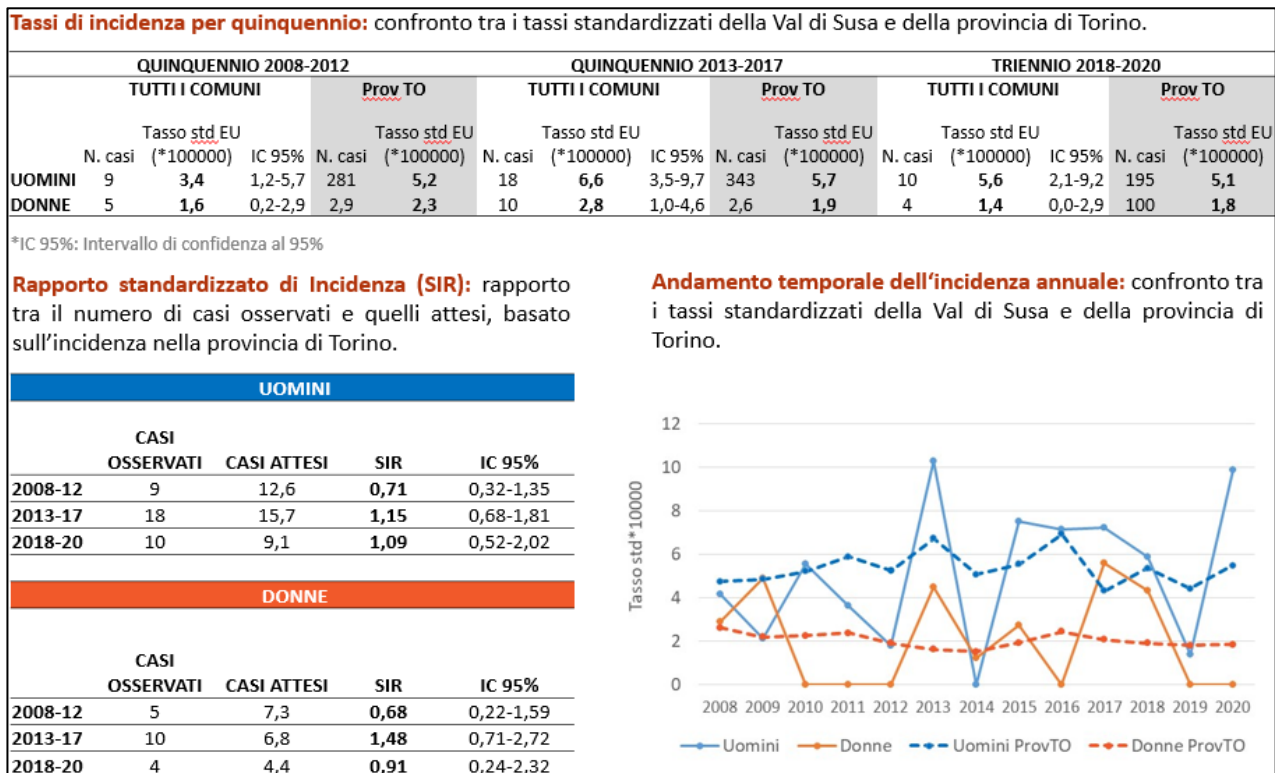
**Tassi di incidenza per quinquennio:** confronto tra i tassi standardizzati della Val di Susa e della provincia di Torino.

| | QUINQUENNIO 2008-2012 | | | | | QUINQUENNIO 2013-2017 | | | | | TRIENNIO 2018-2020 | | | | |
|---|---|---|---|---|---|---|---|---|---|---|---|---|---|---|---|
| | TUTTI I COMUNI | | | Prov TO | | TUTTI I COMUNI | | | Prov TO | | TUTTI I COMUNI | | | Prov TO | |
| | N. casi | Tasso std EU (*100000) | IC 95% | N. casi | Tasso std EU (*100000) | N. casi | Tasso std EU (*100000) | IC 95% | N. casi | Tasso std EU (*100000) | N. casi | Tasso std EU (*100000) | IC 95% | N. casi | Tasso std EU (*100000) |
| UOMINI | 9 | 3,4 | 1,2-5,7 | 281 | 5,2 | 18 | 6,6 | 3,5-9,7 | 343 | 5,7 | 10 | 5,6 | 2,1-9,2 | 195 | 5,1 |
| DONNE | 5 | 1,6 | 0,2-2,9 | 2,9 | 2,3 | 10 | 2,8 | 1,0-4,6 | 2,6 | 1,9 | 4 | 1,4 | 0,0-2,9 | 100 | 1,8 |

*IC 95%: Intervallo di confidenza al 95%

**Rapporto standardizzato di Incidenza (SIR):** rapporto tra il numero di casi osservati e quelli attesi, basato sull'incidenza nella provincia di Torino.

UOMINI

| | CASI OSSERVATI | CASI ATTESI | SIR | IC 95% |
|---|---|---|---|---|
| 2008-12 | 9 | 12,6 | 0,71 | 0,32-1,35 |
| 2013-17 | 18 | 15,7 | 1,15 | 0,68-1,81 |
| 2018-20 | 10 | 9,1 | 1,09 | 0,52-2,02 |

DONNE

| | CASI OSSERVATI | CASI ATTESI | SIR | IC 95% |
|---|---|---|---|---|
| 2008-12 | 5 | 7,3 | 0,68 | 0,22-1,59 |
| 2013-17 | 10 | 6,8 | 1,48 | 0,71-2,72 |
| 2018-20 | 4 | 4,4 | 0,91 | 0,24-2,32 |

**Andamento temporale dell'incidenza annuale:** confronto tra i tassi standardizzati della Val di Susa e della provincia di Torino.

12
10
8
6
4
2
0
Tasso std*10000
2008 2009 2010 2011 2012 2013 2014 2015 2016 2017 2018 2019 2020
Uomini Donne Uomini ProvTO Donne ProvTO